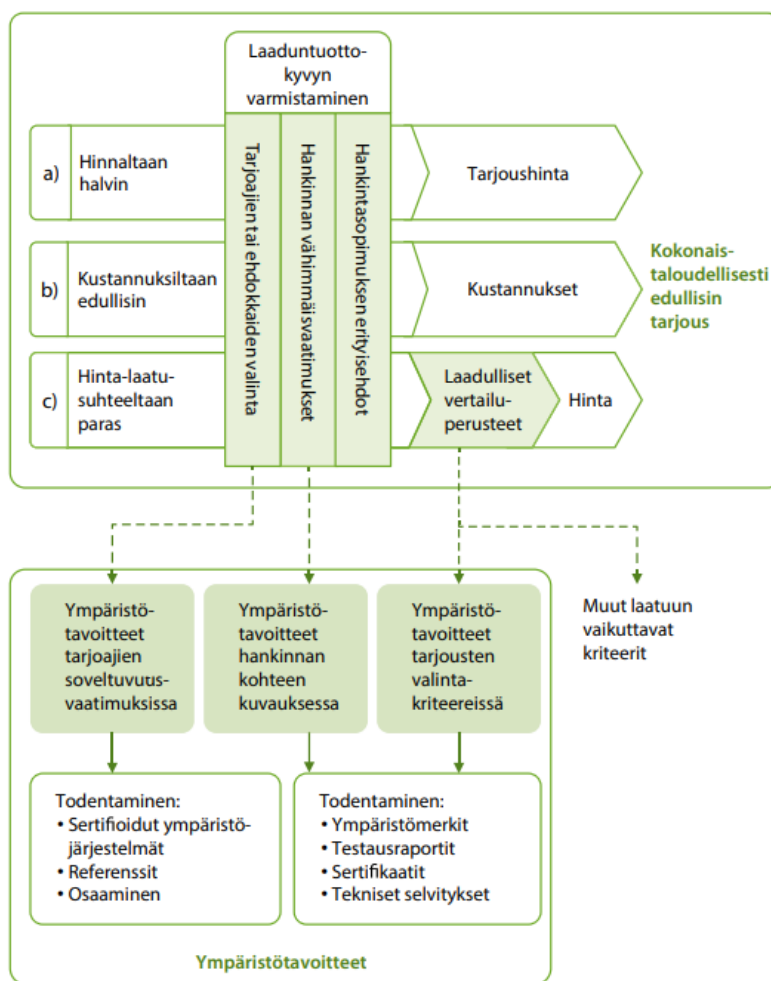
Laaduntuottokyvyn varmistaminen

Tarjoajien tai ehdokkaiden valinta

Hankinnan vähimmäisvaatimukset

Hankintasopimuksen erityisehdot

a) Hinnaltaan halvin

Tarjoushinta

b) Kustannuksiltaan edullisin

Kustannukset

Kokonaistaloudellisesti edullisin tarjous

c) Hinta-laatusuhteeltaan paras

Laadulliset vertailuperusteet

Hinta

Ympäristötavoitteet tarjoajien soveltuvuusvaatimuksissa

Ympäristötavoitteet hankinnan kohteen kuvauksessa

Ympäristötavoitteet tarjousten valintakriteereissä

Muut laatuun vaikuttavat kriteerit

Todentaminen:
• Sertifioidut ympäristöjärjestelmät
• Referenssit
• Osaaminen

Todentaminen:
• Ympäristömerkit
• Testausraportit
• Sertifikaatit
• Tekniset selvitykset

Ympäristötavoitteet